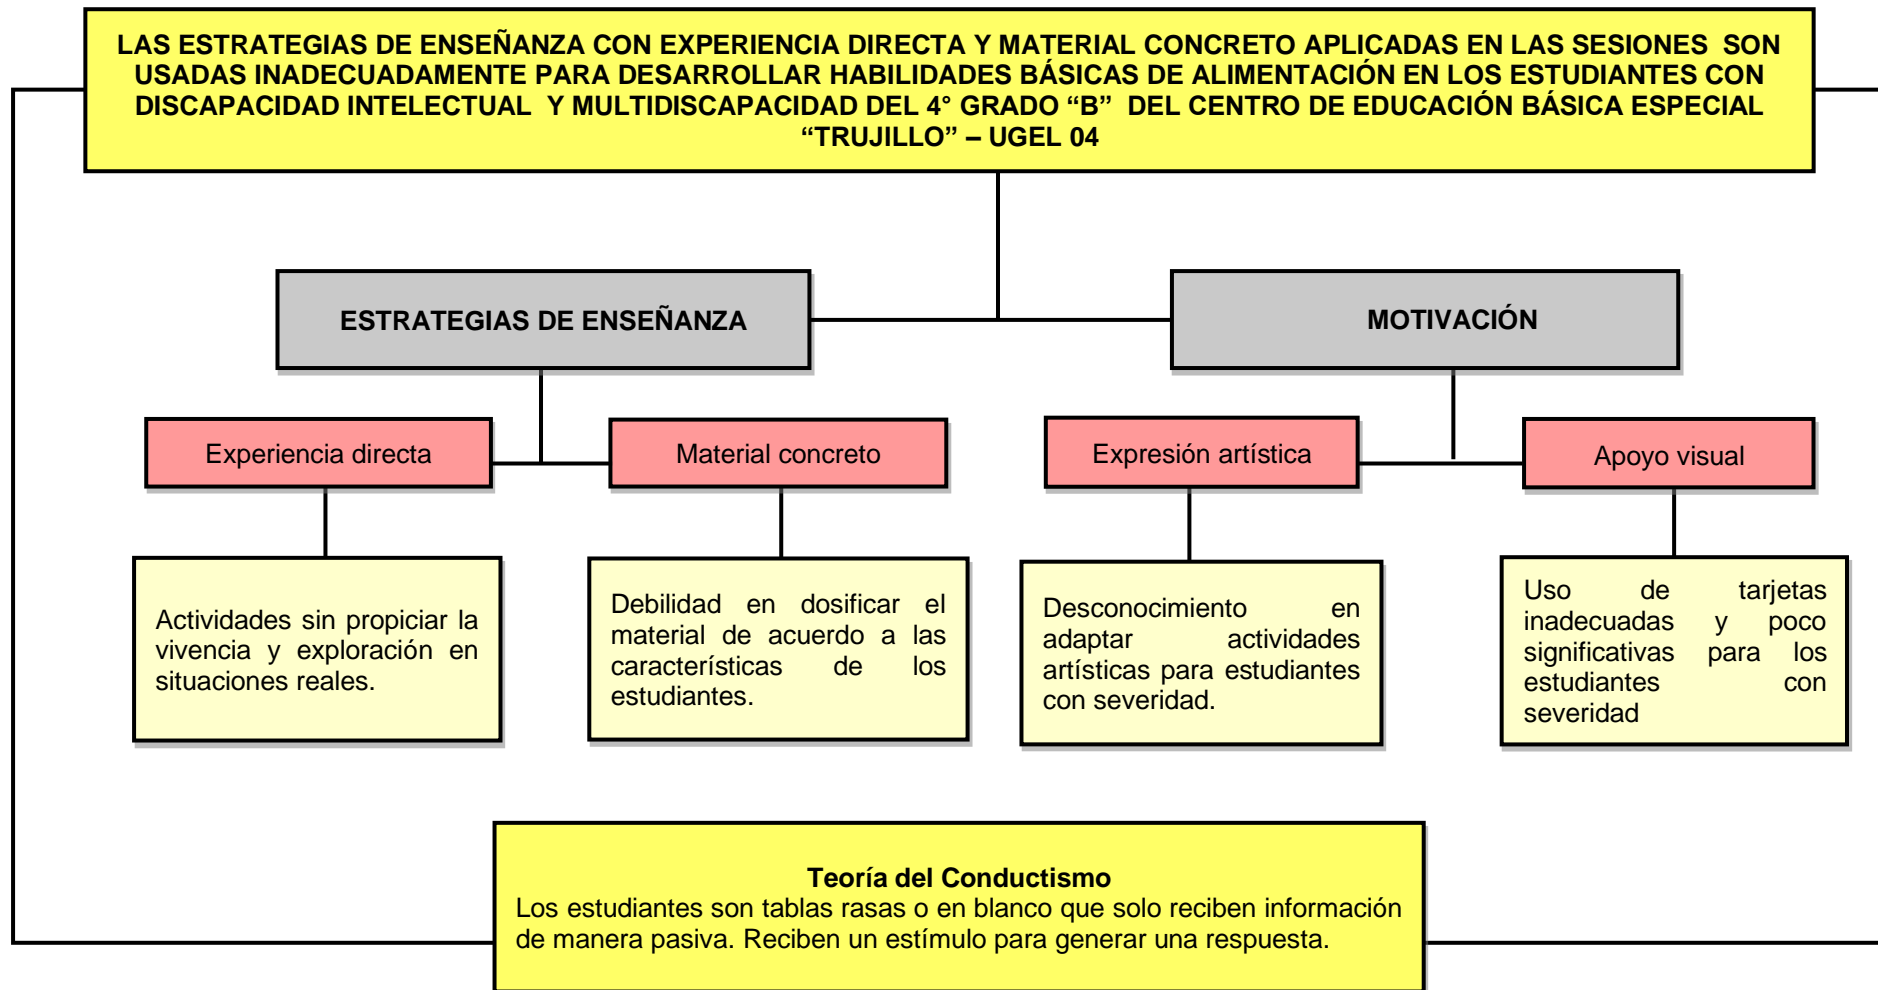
LAS ESTRATEGIAS DE ENSEÑANZA CON EXPERIENCIA DIRECTA Y MATERIAL CONCRETO APLICADAS EN LAS SESIONES SON USADAS INADECUADAMENTE PARA DESARROLLAR HABILIDADES BÁSICAS DE ALIMENTACIÓN EN LOS ESTUDIANTES CON DISCAPACIDAD INTELECTUAL Y MULTIDISCAPACIDAD DEL 4° GRADO "B" DEL CENTRO DE EDUCACIÓN BÁSICA ESPECIAL "TRUJILLO" – UGEL 04

ESTRATEGIAS DE ENSEÑANZA

MOTIVACIÓN

Experiencia directa

Material concreto

Expresión artística

Apoyo visual

Actividades sin propiciar la vivencia y exploración en situaciones reales.

Debilidad en dosificar el material de acuerdo a las características de los estudiantes.

Desconocimiento en adaptar actividades artísticas para estudiantes con severidad.

Uso de tarjetas inadecuadas y poco significativas para los estudiantes con severidad

Teoría del Conductismo
Los estudiantes son tablas rasas o en blanco que solo reciben información de manera pasiva. Reciben un estímulo para generar una respuesta.